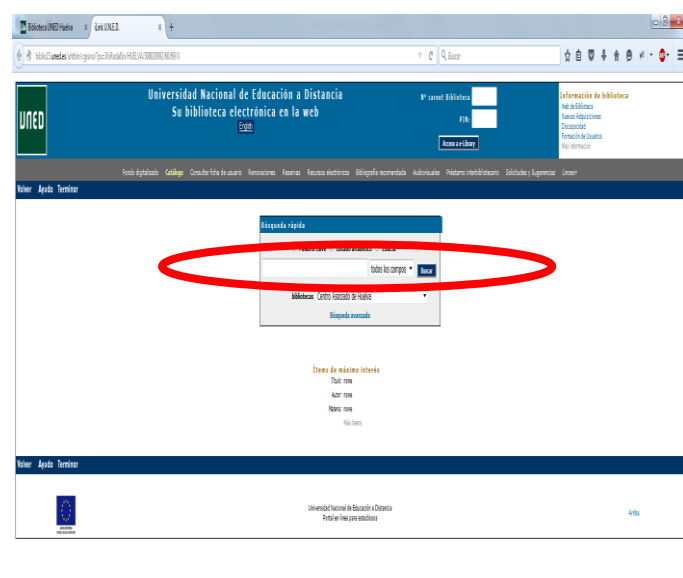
Biblioteca UNED Huelva | iLink U.N.E.D. | +

biblio03.uned.es/uhtbin/cgisirsi/?ps=... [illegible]

Buscar

UNED

Universidad Nacional de Educación a Distancia
Su biblioteca electrónica en la web

English

Nº carnet Biblioteca

PIN:

Acceso a e-Library

Información de biblioteca
Web de Biblioteca
Nuevas Adquisiciones
Discapacidad
Formación de Usuarios
Más información

Fondo digitalizado | Catálogo | Consultar ficha de usuario | Renovaciones | Reservas | Recursos electrónicos | Bibliografía recomendada | Audiovisuales | Préstamo interbibliotecario | Solicitudes y Sugerencias | Limón+

Volver | Ayuda | Terminar

Búsqueda rápida

Palabra clave | Listado alfabético | Exacta

todos los campos | Buscar

bibliotecas Centro Asociado de Huelva

Búsqueda avanzada

Ítems de máximo interés

Título: none
Autor: none
Materia: none
Más ítems

Volver | Ayuda | Terminar

Universidad Nacional de Educación a Distancia
Portal en línea para estudiosos

Arriba